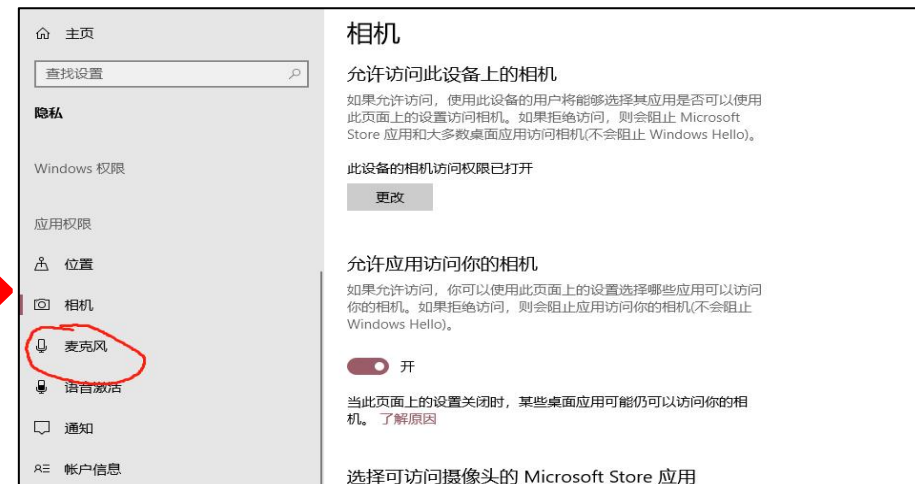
主页

查找设置

隐私

Windows 权限

应用权限

位置

相机

麦克风

语音激活

通知

帐户信息

相机

允许访问此设备上的相机

如果允许访问，使用此设备的用户将能够选择其应用是否可以使用此页面上的设置访问相机。如果拒绝访问，则会阻止 Microsoft Store 应用和大多数桌面应用访问相机(不会阻止 Windows Hello)。

此设备的相机访问权限已打开

更改

允许应用访问你的相机

如果允许访问，你可以使用此页面上的设置选择哪些应用可以访问你的相机。如果拒绝访问，则会阻止应用访问你的相机(不会阻止 Windows Hello)。

开

当此页面上的设置关闭时，某些桌面应用可能仍可以访问你的相机。了解原因

选择可访问摄像头的 Microsoft Store 应用